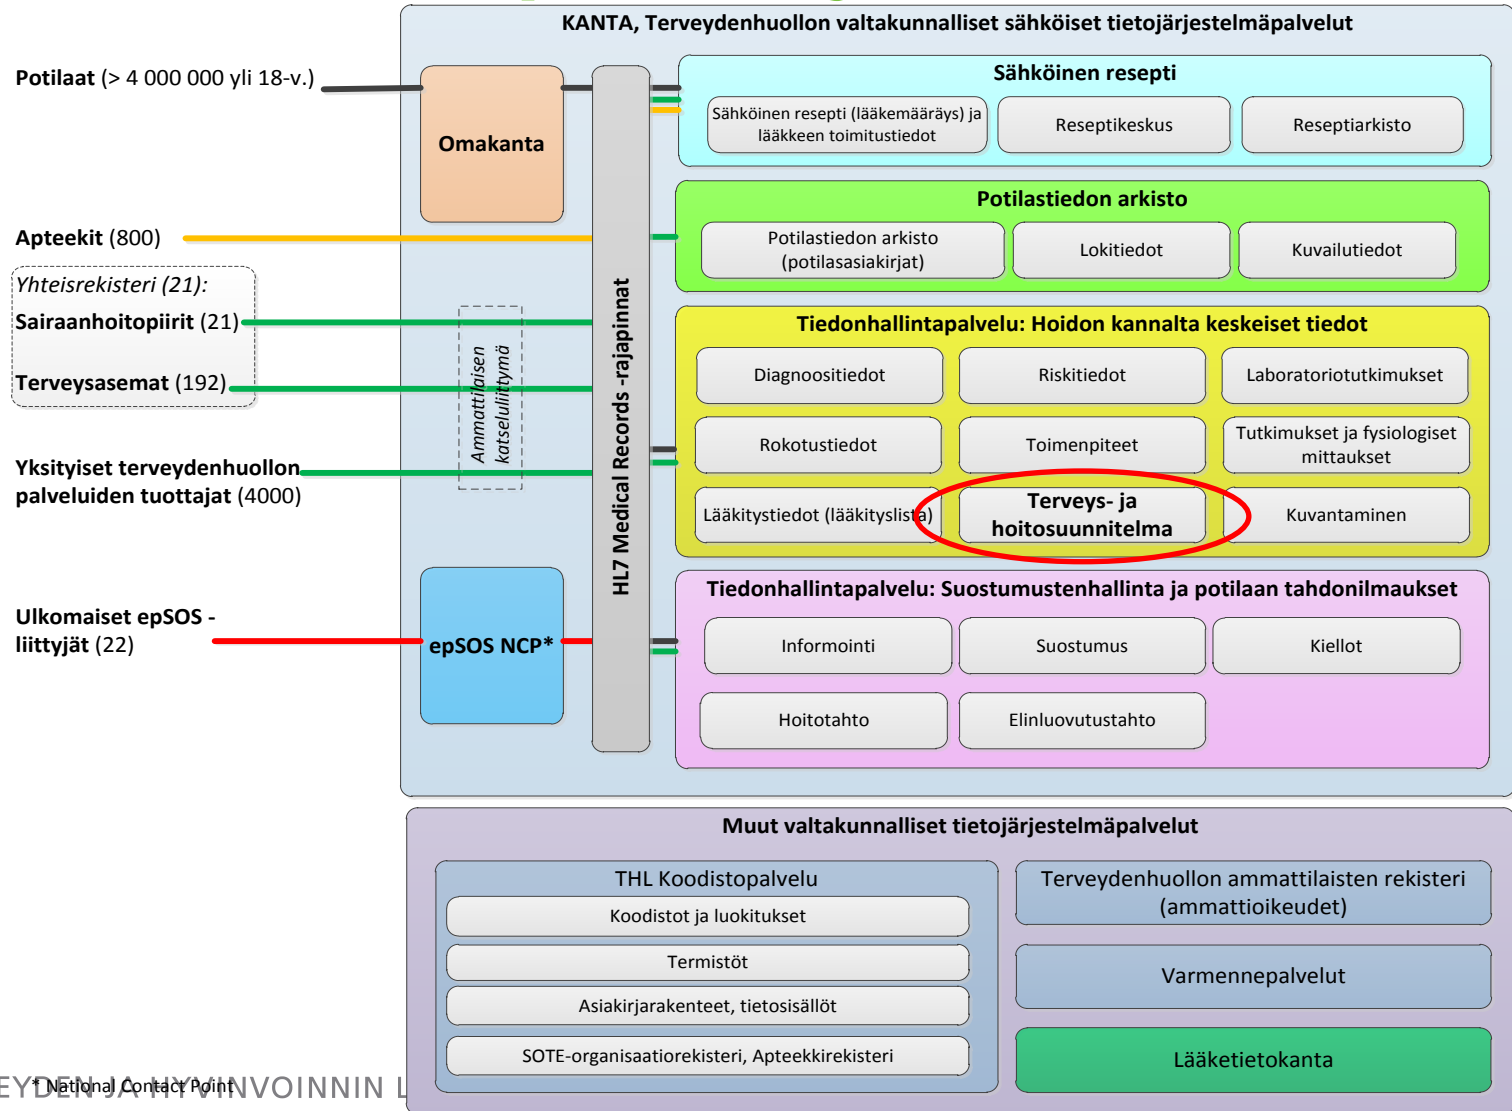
KANTA, Terveydenhuollon valtakunnalliset sähköiset tietojärjestelmäpalvelut

Potilaat (> 4 000 000 yli 18-v.)

Omakanta

Sähköinen resepti

Sähköinen resepti (lääkemääräys) ja lääkkeen toimitustiedot

Reseptikeskus

Reseptiarkisto

Apteekit (800)

Potilastiedon arkisto

Potilastiedon arkisto (potilasasiakirjat)

Lokitiedot

Kuvailutiedot

Yhteisrekisteri (21):

Sairaanhoitopiirit (21)

Terveysasemat (192)

Ammattilaisen katselulittymä

HL7 Medical Records -rajapinnat

Tiedonhallintapalvelu: Hoidon kannalta keskeiset tiedot

Diagnoositiedot

Riskitiedot

Laboratoriotutkimukset

Rokotustiedot

Toimenpiteet

Tutkimukset ja fysiologiset mittaukset

Yksityiset terveydenhuollon palveluiden tuottajat (4000)

Lääkitystiedot (lääkityslista)

Terveys- ja hoitosuunnitelma

Kuvantaminen

Ulkomaiset epSOS -liittyjät (22)

epSOS NCP*

Tiedonhallintapalvelu: Suostumustenhallinta ja potilaan tahdonilmaukset

Informointi

Suostumus

Kiellot

Hoitotahto

Elinluovutustahto

Muut valtakunnalliset tietojärjestelmäpalvelut

THL Koodistopalvelu

Koodistot ja luokitukset

Termistöt

Asiakirjarakenteet, tietosisällöt

SOTE-organisaatiorekisteri, Apteekkirekisteri

Terveydenhuollon ammattilaisten rekisteri (ammattioikeudet)

Varmennepalvelut

Lääketietokanta

* National Contact Point

EYDEN JA HYVINVOINNIN L